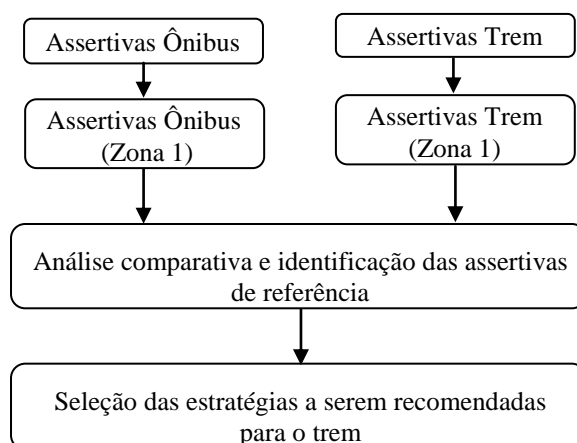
Assertivas Ônibus

Assertivas Trem

Assertivas Ônibus (Zona 1)

Assertivas Trem (Zona 1)

Análise comparativa e identificação das assertivas de referência

Seleção das estratégias a serem recomendadas para o trem